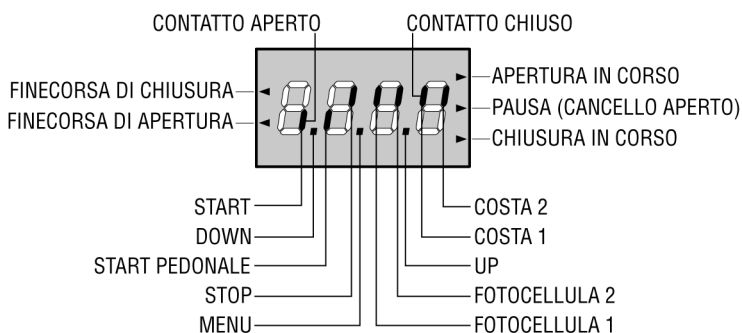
CONTATTO APERTO
CONTATTO CHIUSO
FINECORSA DI CHIUSURA
FINECORSA DI APERTURA
APERTURA IN CORSO
PAUSA (CANCELLO APERTO)
CHIUSURA IN CORSO
START
DOWN
START PEDONALE
STOP
MENU
COSTA 2
COSTA 1
UP
FOTOCELLULA 2
FOTOCELLULA 1